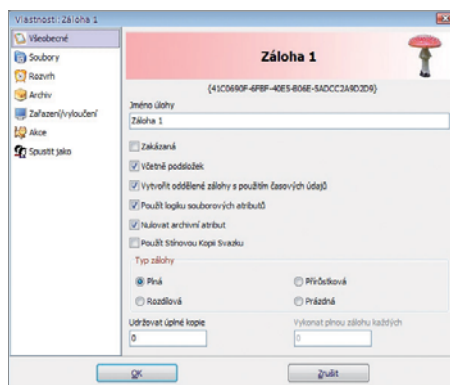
Vlastnosti: Záloha 1

Všeobecné
Soubory
Rozvrh
Archiv
Zařazení/vyloučení
Akce
Spustit jako

Záloha 1

{41C0690F-6FBF-40E5-B06E-5ADCC2A9D2D9}

Jméno úlohy
Záloha 1

Zakázaná
Včetně podsložek
Vytvořit oddělené zálohy s použitím časových údajů
Použít logiku souborových atributů
Nulovat archivní atribut
Použít Stínovou Kopii Svazku

Typ zálohy
Plná
Přírůstková
Rozdílová
Prázdná

Udržovat úplné kopie
0
Vykonat plnou zálohu každých
0

OK
Zrušit